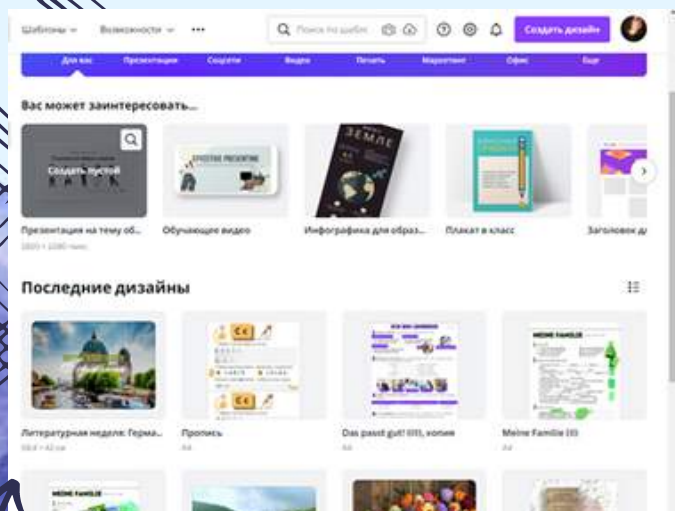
Шаблоны ∨ Возможности ∨ •••

Поиск по шабл

Создать дизайн

Для вас Презентации Соцсети Видео Печать Маркетинг Офис Еще

Вас может заинтересовать...

Создать пустой

EFFECTIVE PRESENTING

ЗЕМЛЕ

Презентация на тему об...
1920 × 1080 пикс

Обучающее видео

Инфографика для образ...

Плакат в класс

Заголовок д

Последние дизайны

MEINE FAMILIE

Литературная неделя: Герма...
59,4 × 42 см

Пропись
A4

Das passt gut! (III), копия
A4

Meine Familie (II)
A4

MEINE FAMILIE